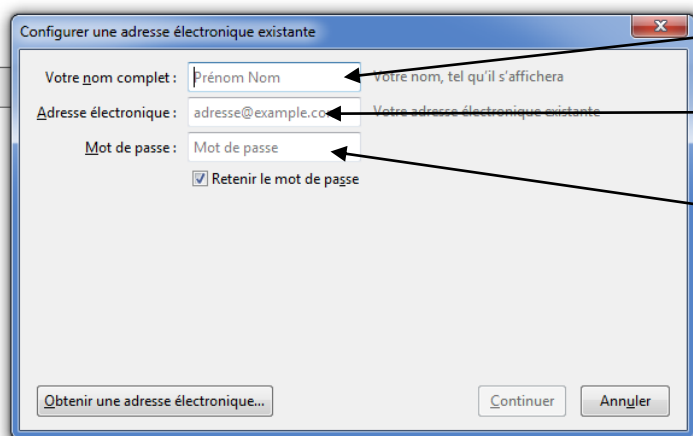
Configurer une adresse électronique existante

Votre nom complet : Prénom Nom Votre nom, tel qu'il s'affichera

Adresse électronique : adresse@example.co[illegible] Votre adresse électronique existante

Mot de passe : Mot de passe

Retenir le mot de passe

Obtenir une adresse électronique...

Continuer

Annuler